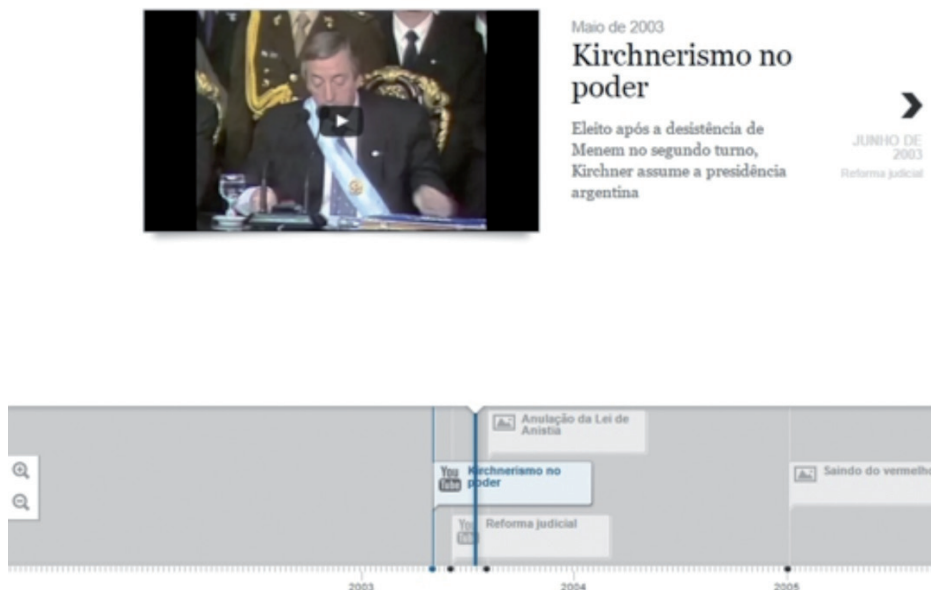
Maio de 2003

Kirchnerismo no poder

Eleito após a desistência de Menem no segundo turno, Kirchner assume a presidência argentina

JUNHO DE 2003
Reforma judicial

Anulação da Lei de Anistia

You Tube Kirchnerismo no poder

Saindo do vermelho

You Tube Reforma judicial

2003

2004

2005